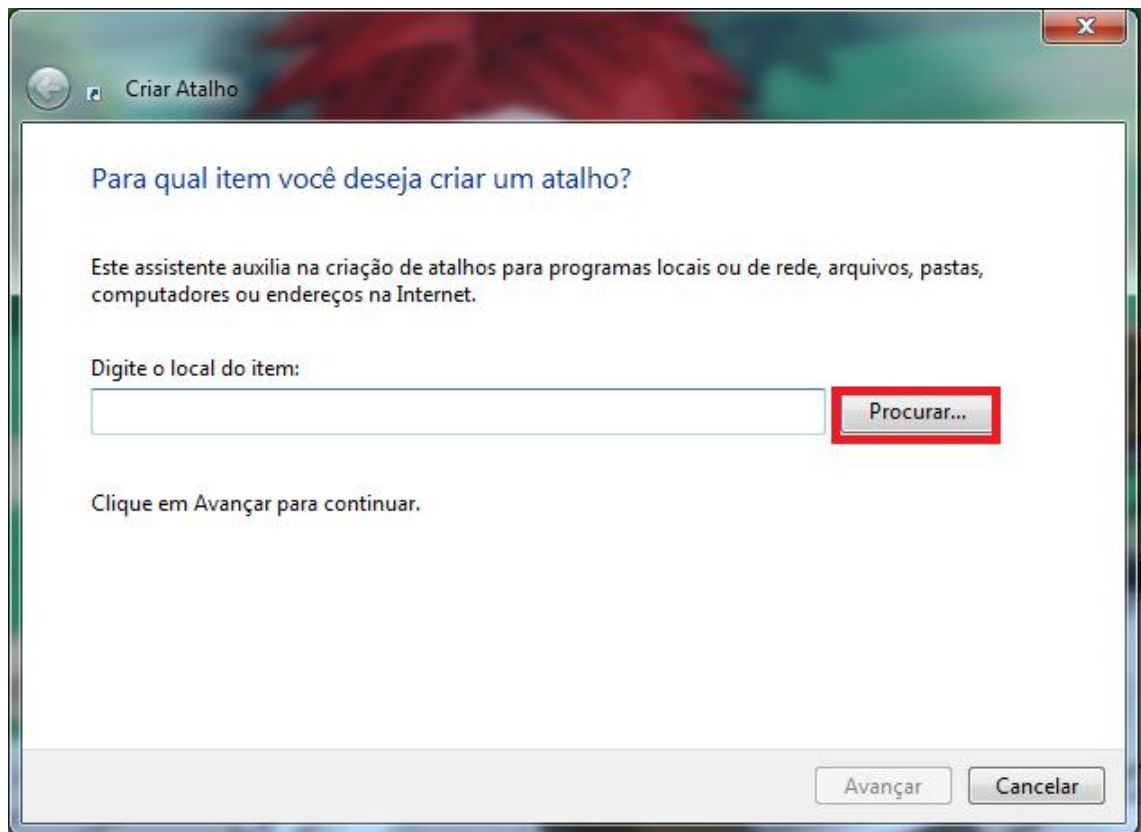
Criar Atalho

Para qual item você deseja criar um atalho?

Este assistente auxilia na criação de atalhos para programas locais ou de rede, arquivos, pastas, computadores ou endereços na Internet.

Digite o local do item:

Procurar...

Clique em Avançar para continuar.

Avançar

Cancelar